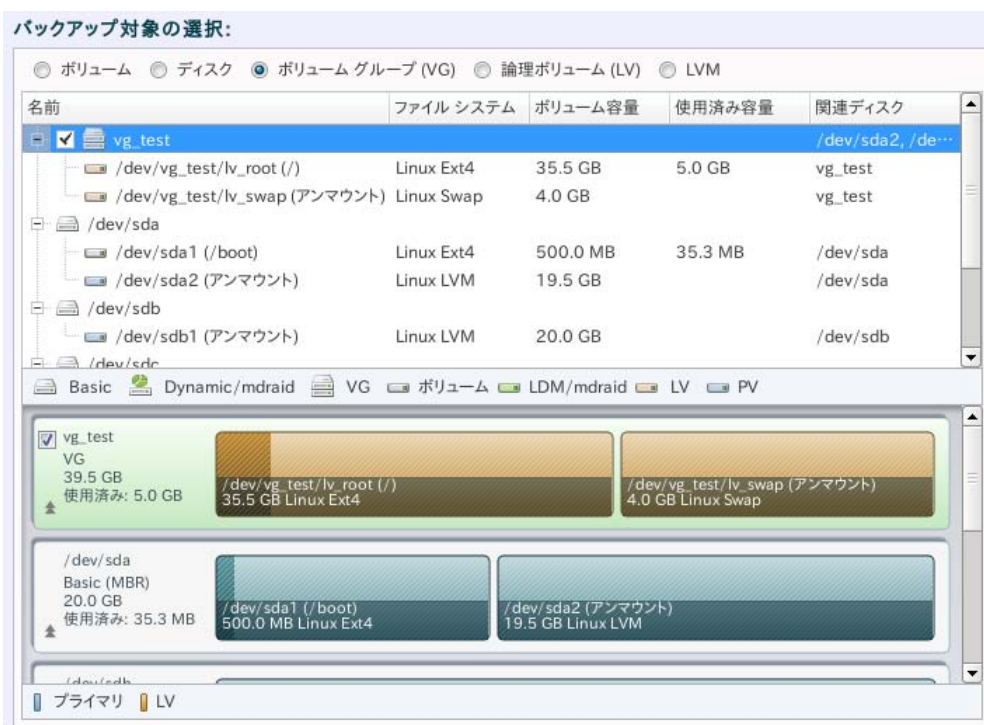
バックアップ対象の選択:

ボリューム ディスク ボリューム グループ (VG) 論理ボリューム (LV) LVM

| 名前 | ファイル システム | ボリューム容量 | 使用済み容量 | 関連ディスク |
|---|---|---|---|---|
| vg_test | | | | /dev/sda2, /de··· |
| /dev/vg_test/lv_root (/) | Linux Ext4 | 35.5 GB | 5.0 GB | vg_test |
| /dev/vg_test/lv_swap (アンマウント) | Linux Swap | 4.0 GB | | vg_test |
| /dev/sda | | | | |
| /dev/sda1 (/boot) | Linux Ext4 | 500.0 MB | 35.3 MB | /dev/sda |
| /dev/sda2 (アンマウント) | Linux LVM | 19.5 GB | | /dev/sda |
| /dev/sdb | | | | |
| /dev/sdb1 (アンマウント) | Linux LVM | 20.0 GB | | /dev/sdb |
| /dev/sdc | | | | |

Basic Dynamic/mdraid VG ボリューム LDM/mdraid LV PV

vg_test
VG
39.5 GB
使用済み: 5.0 GB

/dev/vg_test/lv_root (/)
35.5 GB Linux Ext4

/dev/vg_test/lv_swap (アンマウント)
4.0 GB Linux Swap

/dev/sda
Basic (MBR)
20.0 GB
使用済み: 35.3 MB

/dev/sda1 (/boot)
500.0 MB Linux Ext4

/dev/sda2 (アンマウント)
19.5 GB Linux LVM

/dev/sdb

プライマリ LV